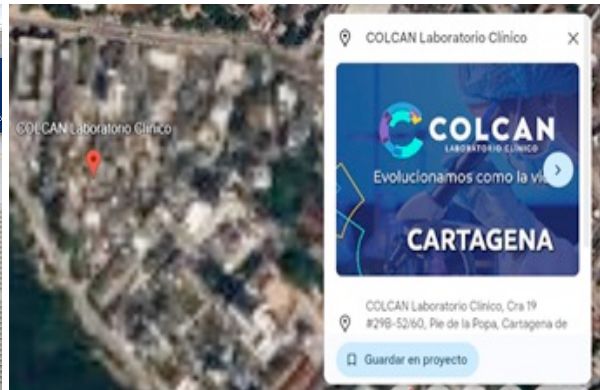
COLCAN Laboratorio Clínico

COLCAN Laboratorio Clínico

×

COLCAN
LABORATORIO CLÍNICO

Evolucionamos como la vi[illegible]

CARTAGENA

COLCAN Laboratorio Clínico, Cra 19 #29B-52/60, Pie de la Popa, Cartagena de

Guardar en proyecto